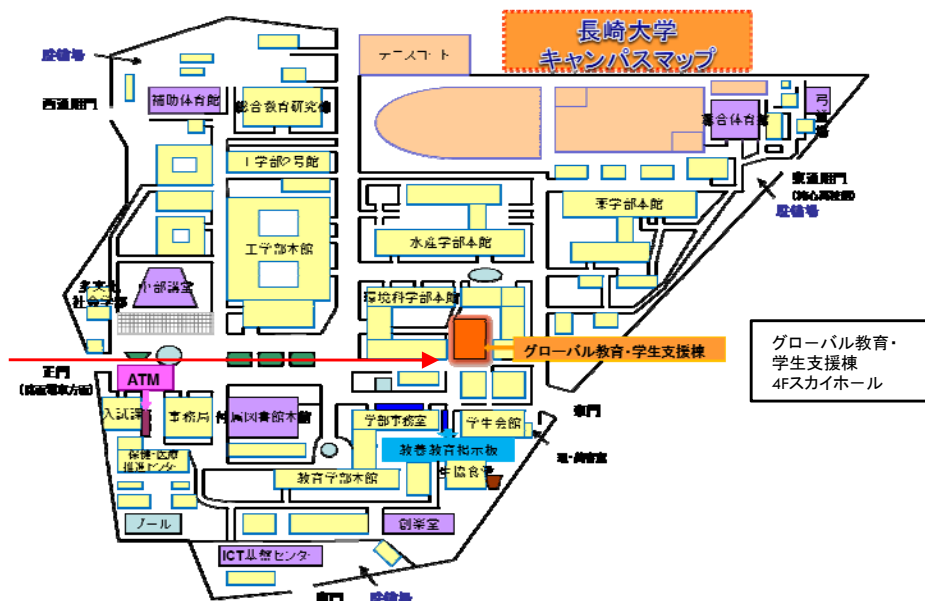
長崎大学
キャンパスマップ

駐輪場
西通用門
補助体育館
総合教育研究棟
テニスコート
総合体育館
弓道場
工学部2号館
東通用門
(池之頭住宅前)
駐輪場
薬学部本館
工学部本館
水産学部本館
多文化社会学部
中部講堂
環境科学部本館
グローバル教育・学生支援棟
グローバル教育・学生支援棟
4Fスカイホール
正門
(原爆資料館方面)
ATM
入試課
事務局
附属図書館本館
学部事務室
学生会館
北門
教養教育掲示板
生協食堂
保健・医療推進センター
教育学部本館
ホール
創楽室
ICT基盤センター
南門
駐輪場